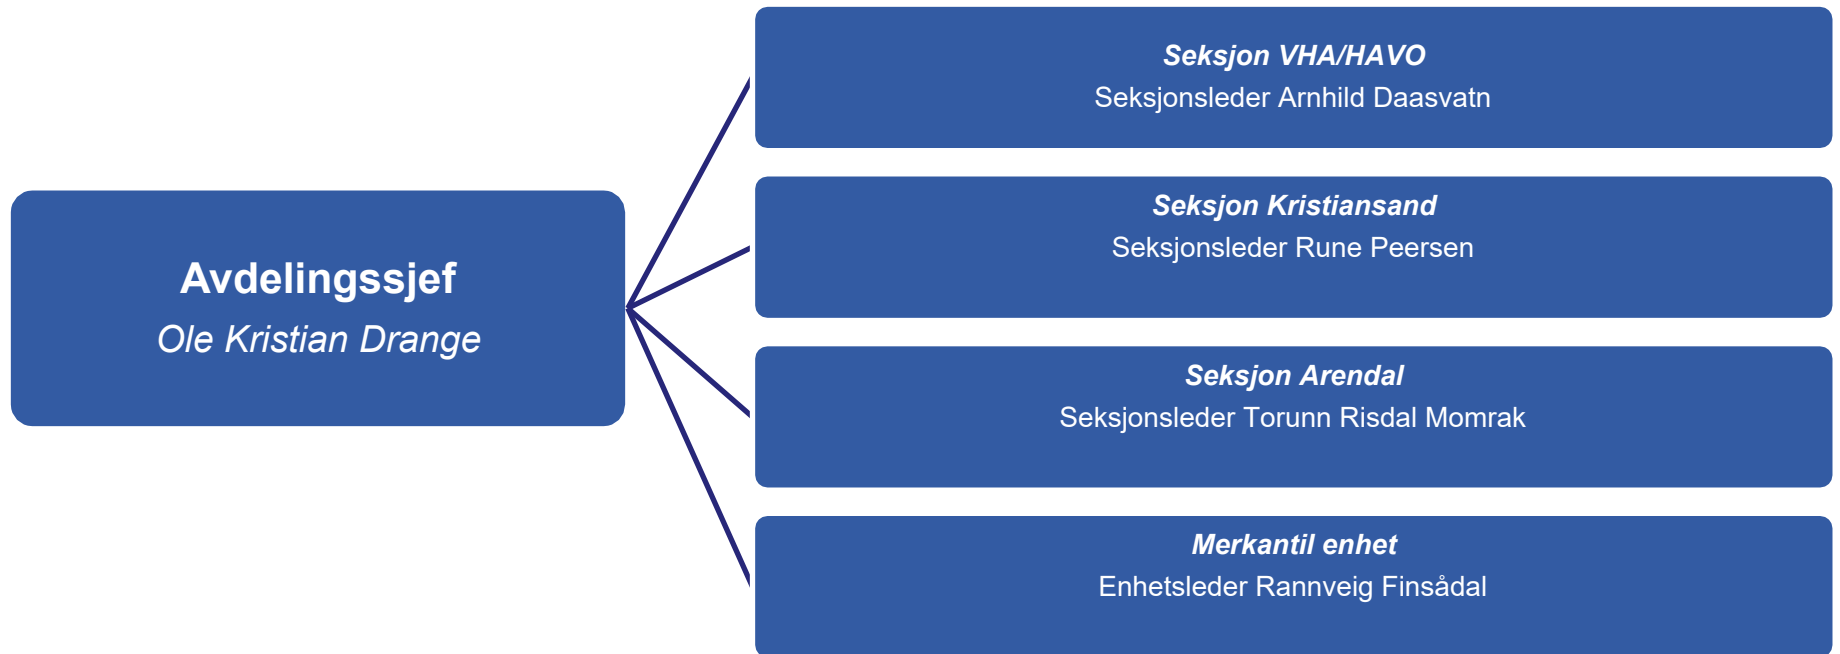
Avdelingssjef
Ole Kristian Drange

Seksjon VHA/HAVO
Seksjonsleder Arnhild Daasvatn

Seksjon Kristiansand
Seksjonsleder Rune Peersen

Seksjon Arendal
Seksjonsleder Torunn Risdal Momrak

Merkantil enhet
Enhetsleder Rannveig Finsådal